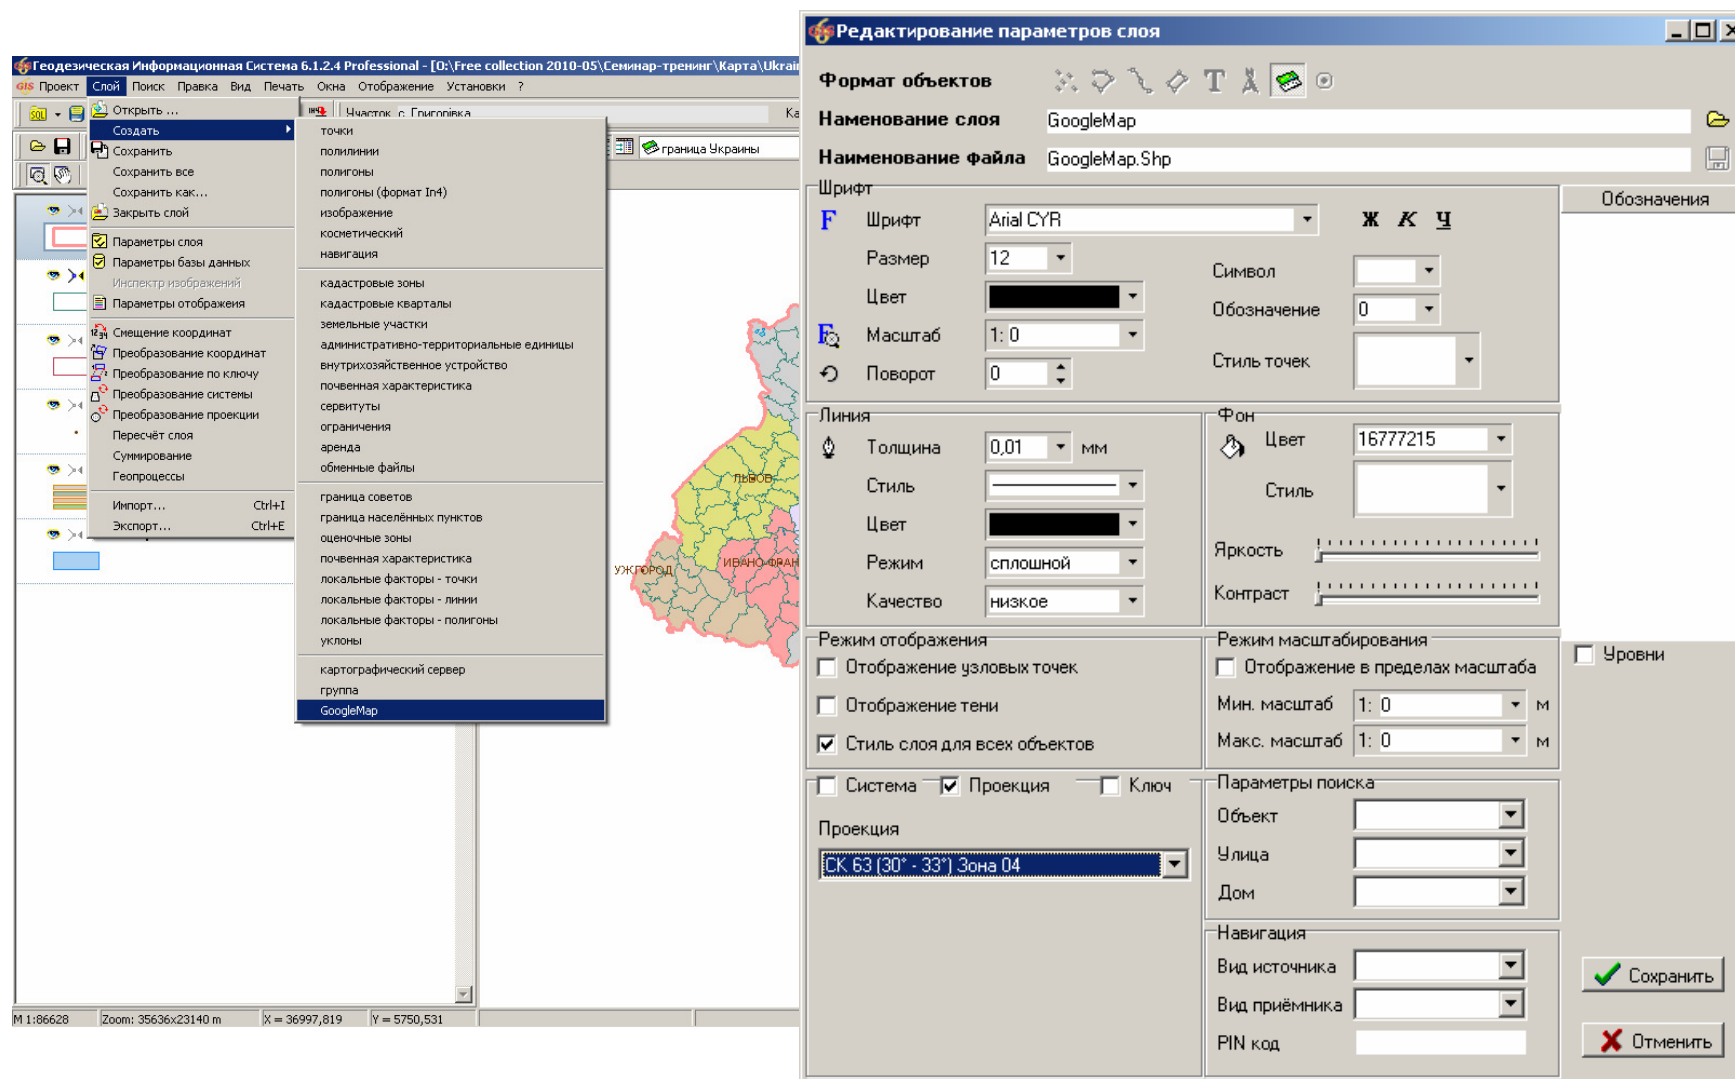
Геодезическая Информационная Система 6.1.2.4 Professional - [O:\Free collection 2010-05\Семинар-тренинг\Карта\Ukrai

GIS Проект Слой Поиск Правка Вид Печать Окна Отображение Установки ?

Открыть ...
Создать
Сохранить
Сохранить все
Сохранить как...
Закрыть слой
Параметры слоя
Параметры базы данных
Инспектр изображений
Параметры отображения
Смещение координат
Преобразование координат
Преобразование по ключу
Преобразование системы
Преобразование проекции
Пересчёт слоя
Суммирование
Геопроцессы
Импорт... Ctrl+I
Экспорт... Ctrl+E

точки
полилинии
полигоны
полигоны (формат In4)
изображение
косметический
навигация
кадастровые зоны
кадастровые кварталы
земельные участки
административно-территориальные единицы
внутрихозяйственное устройство
почвенная характеристика
сервитуты
ограничения
аренда
обменные файлы
граница советов
граница населённых пунктов
оценочные зоны
почвенная характеристика
локальные факторы - точки
локальные факторы - линии
локальные факторы - полигоны
уклоны
картографический сервер
группа
GoogleMap

Участок с. Григорівка
граница Украины
ЛЬВОВ
УЖГОРОД
ИВАНО-ФРАН

M 1:86628 Zoom: 35636x23140 m X = 36997,819 Y = 5750,531

Редактирование параметров слоя

Формат объектов
Нaменование слоя GoogleMap
Наименование файла GoogleMap.Shp

Шрифт
Шрифт Arial CYR
Ж К Ч
Размер 12
Символ
Цвет
Обозначение 0
Масштаб 1: 0
Стиль точек
Поворот 0

Обозначения

Линия
Толщина 0,01 мм
Стиль
Цвет
Режим сплошной
Качество низкое

Фон
Цвет 16777215
Стиль
Яркость
Контраст

Режим отображения
Отображение узловых точек
Отображение тени
Стиль слоя для всех объектов

Режим масштабирования
Отображение в пределах масштаба
Мин. масштаб 1: 0 м
Макс. масштаб 1: 0 м

Уровни

Система Проекция Ключ
Проекция
СК 63 (30° - 33°) Зона 04

Параметры поиска
Объект
Улица
Дом

Навигация
Вид источника
Вид приёмника
PIN код

Сохранить
Отменить